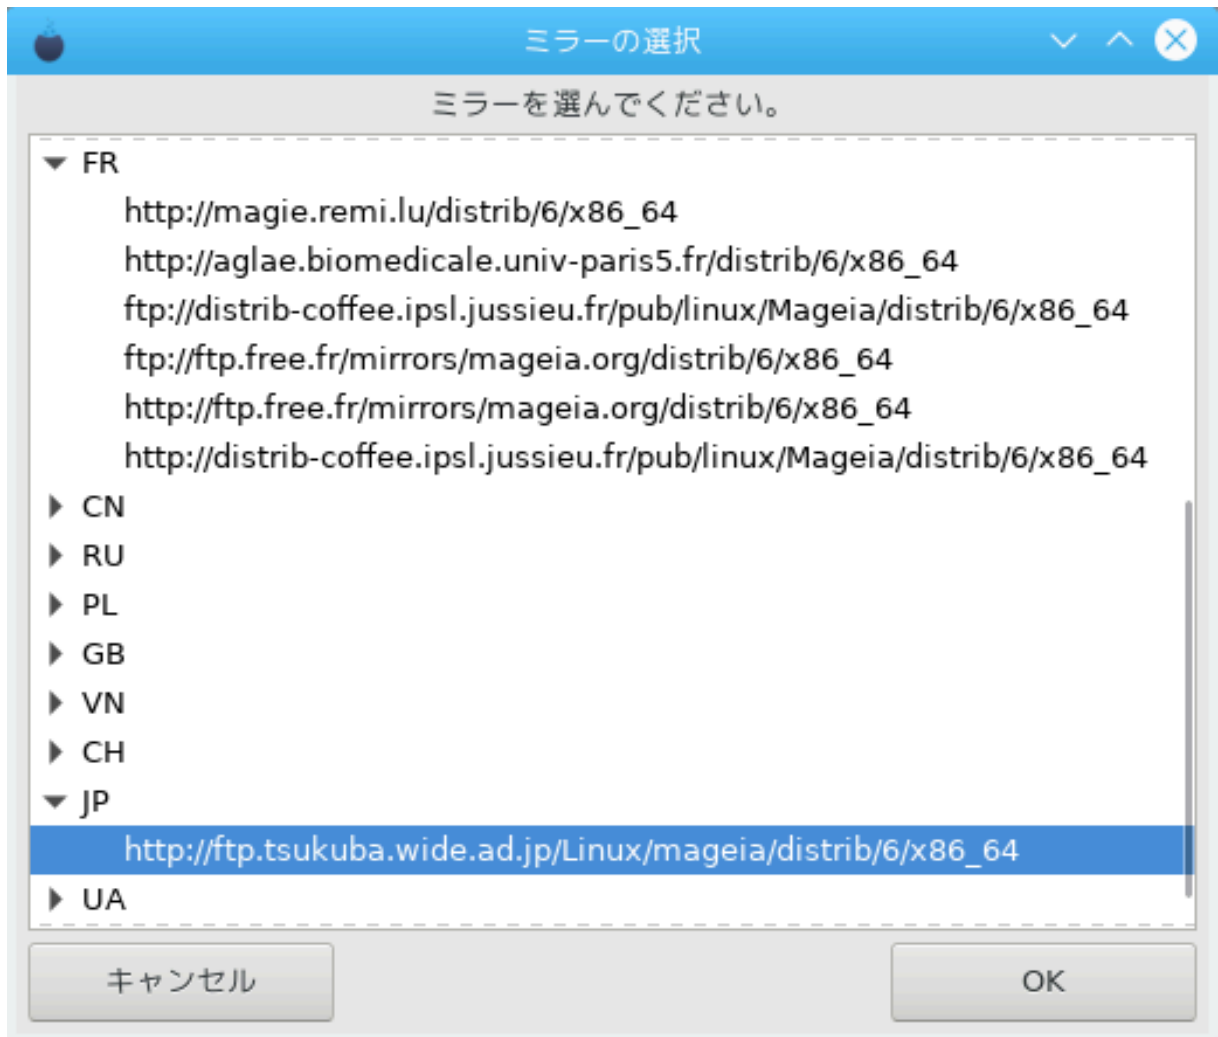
ミラーの選択

ミラーを選んでください。

FR
http://magie.remi.lu/distrib/6/x86_64
http://aglae.biomedicale.univ-paris5.fr/distrib/6/x86_64
ftp://distrib-coffee.ipsl.jussieu.fr/pub/linux/Mageia/distrib/6/x86_64
ftp://ftp.free.fr/mirrors/mageia.org/distrib/6/x86_64
http://ftp.free.fr/mirrors/mageia.org/distrib/6/x86_64
http://distrib-coffee.ipsl.jussieu.fr/pub/linux/Mageia/distrib/6/x86_64
CN
RU
PL
GB
VN
CH
JP
http://ftp.tsukuba.wide.ad.jp/Linux/mageia/distrib/6/x86_64
UA

キャンセル
OK